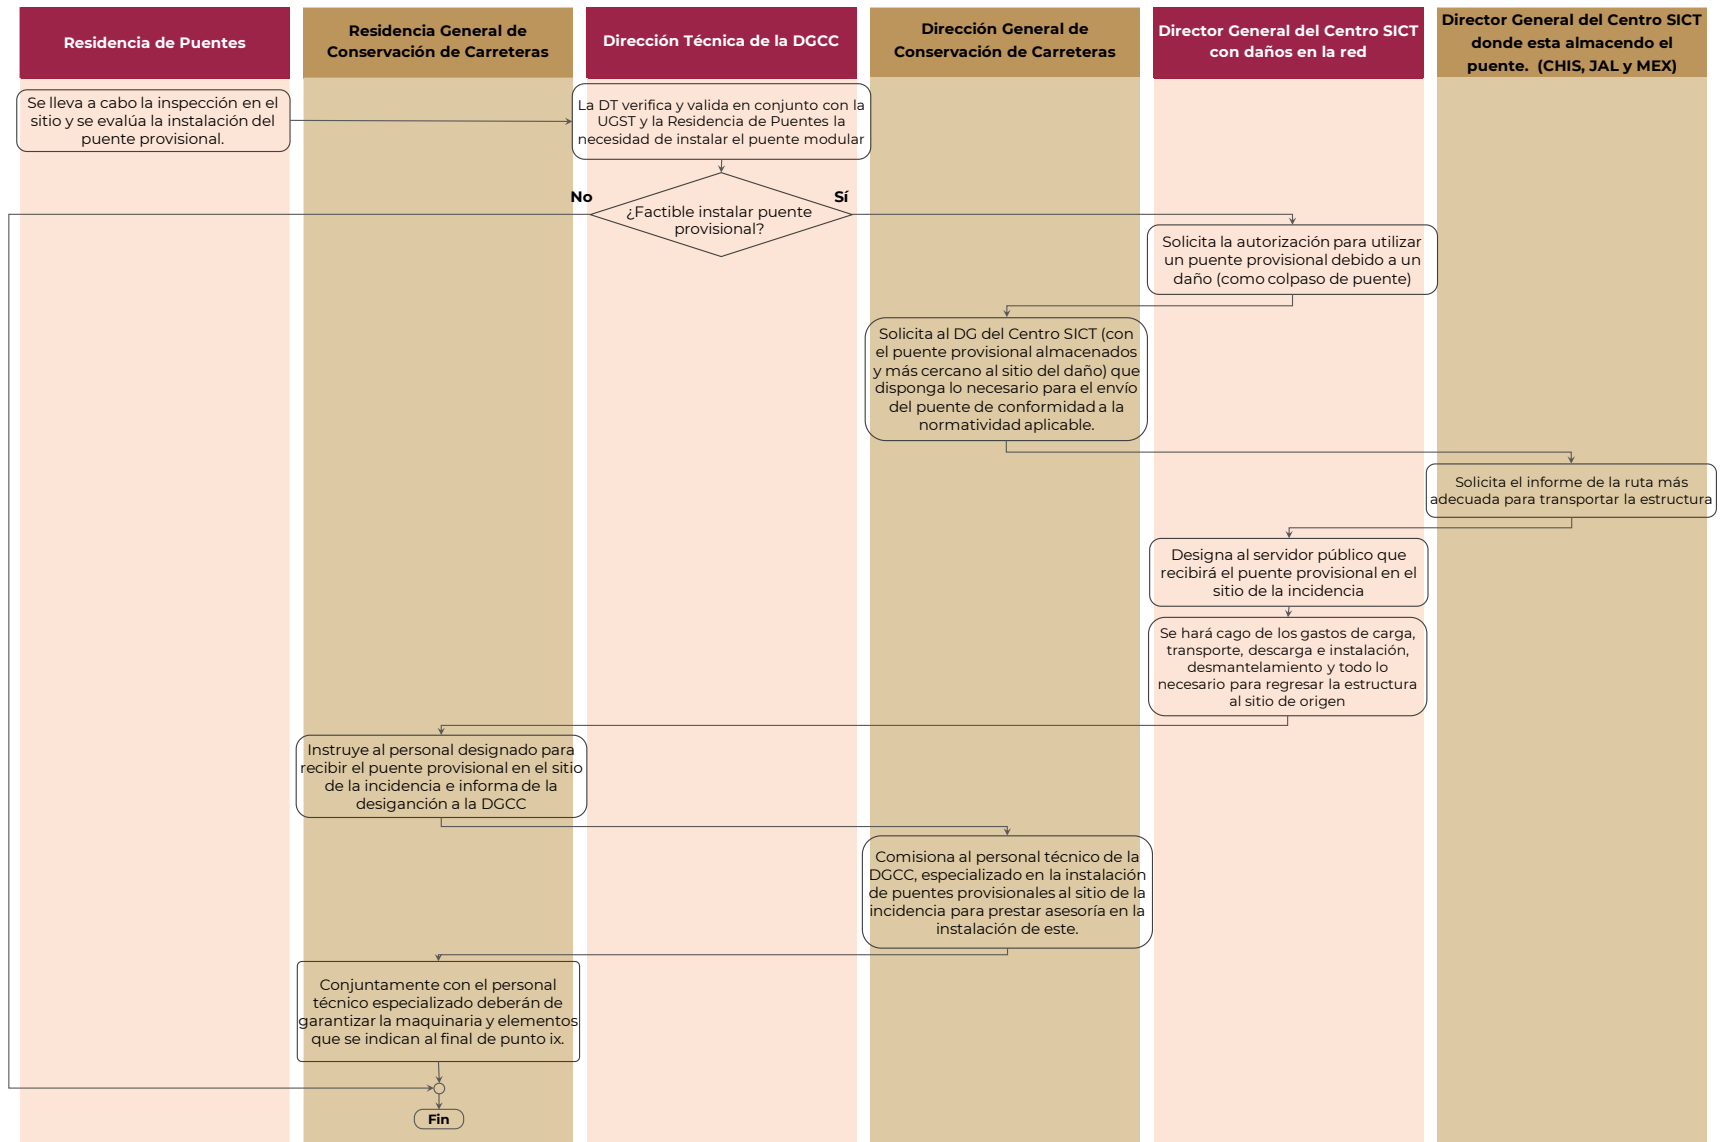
Residencia de Puentes

Residencia General de Conservación de Carreteras

Dirección Técnica de la DGCC

Dirección General de Conservación de Carreteras

Director General del Centro SICT con daños en la red

Director General del Centro SICT donde esta almacendo el puente. (CHIS, JAL y MEX)

Se lleva a cabo la inspección en el sitio y se evalúa la instalación del puente provisional.

La DT verifica y valida en conjunto con la UGST y la Residencia de Puentes la necesidad de instalar el puente modular

No

Sí

¿Factible instalar puente provisional?

Solicita la autorización para utilizar un puente provisional debido a un daño (como colpaso de puente)

Solicita al DG del Centro SICT (con el puente provisional almacenados y más cercano al sitio del daño) que disponga lo necesario para el envío del puente de conformidad a la normatividad aplicable.

Solicita el informe de la ruta más adecuada para transportar la estructura

Designa al servidor público que recibirá el puente provisional en el sitio de la incidencia

Se hará cago de los gastos de carga, transporte, descarga e instalación, desmantelamiento y todo lo necesario para regresar la estructura al sitio de origen

Instruye al personal designado para recibir el puente provisional en el sitio de la incidencia e informa de la desiganción a la DGCC

Comisiona al personal técnico de la DGCC, especializado en la instalación de puentes provisionales al sitio de la incidencia para prestar asesoría en la instalación de este.

Conjuntamente con el personal técnico especializado deberán de garantizar la maquinaria y elementos que se indican al final de punto ix.

Fin